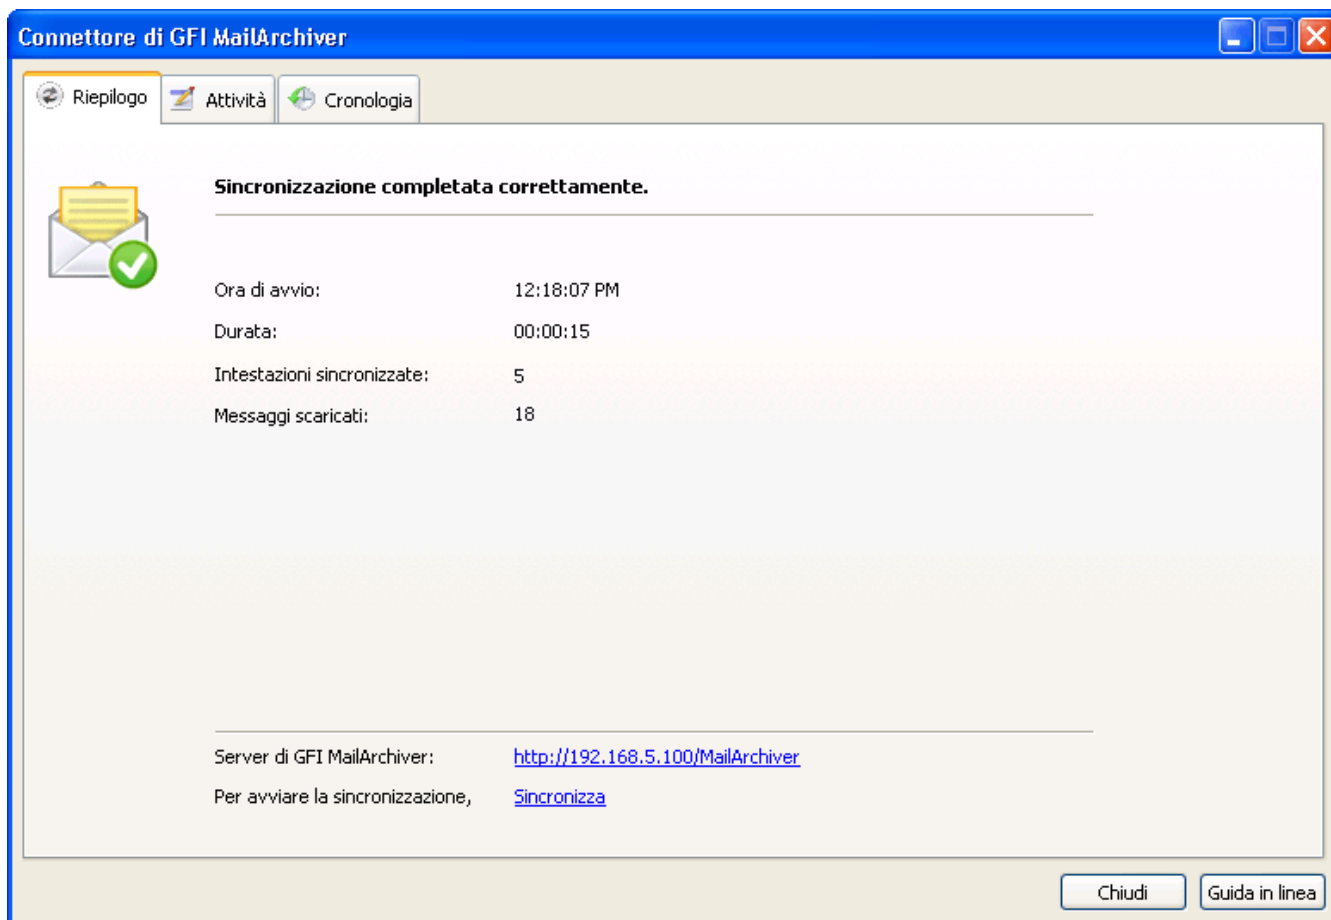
Connettore di GFI MailArchiver

Riepilogo | Attività | Cronologia

Sincronizzazione completata correttamente.

Ora di avvio: 12:18:07 PM
Durata: 00:00:15
Intestazioni sincronizzate: 5
Messaggi scaricati: 18

Server di GFI MailArchiver: http://192.168.5.100/MailArchiver
Per avviare la sincronizzazione, Sincronizza

Chiudi | Guida in linea